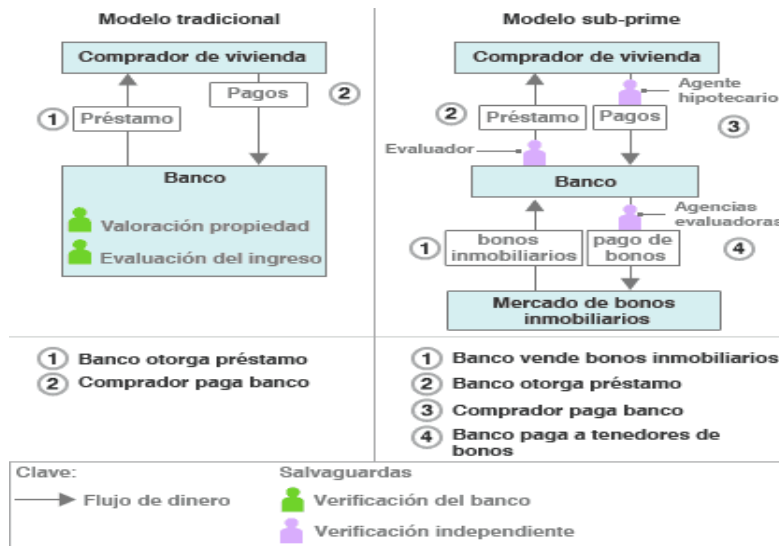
Modelo tradicional

Comprador de vivienda

1 Préstamo

Pagos 2

Banco

Valoración propiedad

Evaluación del ingreso

Modelo sub-prime

Comprador de vivienda

Agente hipotecario

2 Préstamo

Pagos 3

Evaluador

Banco

Agencias evaluadoras

1 bonos inmobiliarios

pago de bonos 4

Mercado de bonos inmobiliarios

1 Banco otorga préstamo

2 Comprador paga banco

1 Banco vende bonos inmobiliarios

2 Banco otorga préstamo

3 Comprador paga banco

4 Banco paga a tenedores de bonos

Clave:

Flujo de dinero

Salvaguardas

Verificación del banco

Verificación independiente